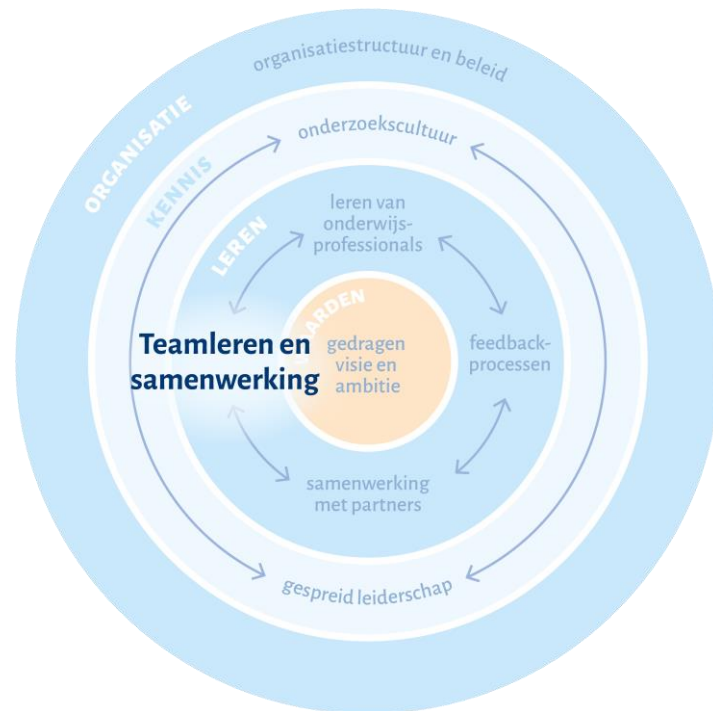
organisatiestructuur en beleid

ORGANISATIE

KENNIS

onderzoekscultuur

LEREN

leren van onderwijs-professionals

ARDEN

Teamleren en samenwerking

gedragen visie en ambitie

feedback-processen

samenwerking met partners

gespreid leiderschap